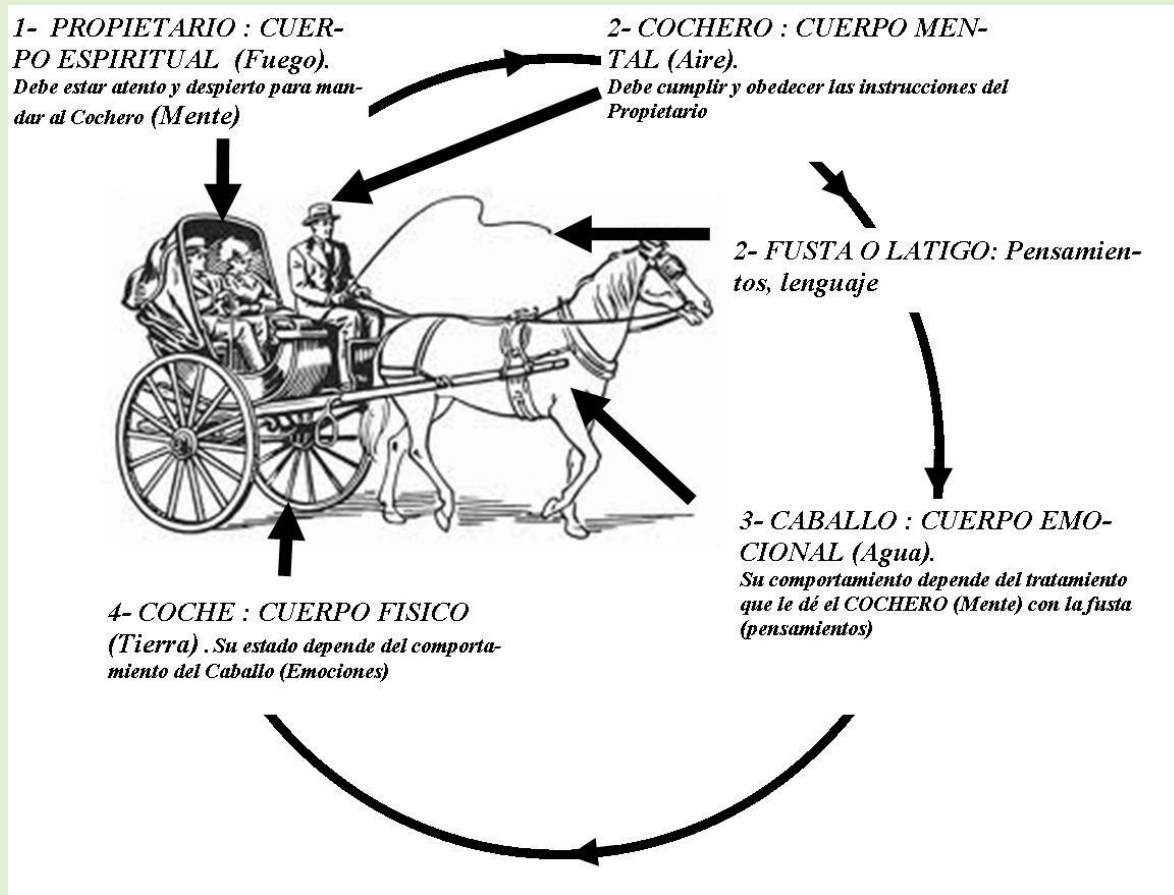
1- PROPIETARIO : CUERPO ESPIRITUAL (Fuego).
Debe estar atento y despierto para mandar al Cochero (Mente)

2- COCHERO : CUERPO MENTAL (Aire).
Debe cumplir y obedecer las instrucciones del Propietario

2- FUSTA O LATIGO: Pensamientos, lenguaje

3- CABALLO : CUERPO EMOCIONAL (Agua).
Su comportamiento depende del tratamiento que le dé el COCHERO (Mente) con la fusta (pensamientos)

4- COCHE : CUERPO FISICO (Tierra) . Su estado depende del comportamiento del Caballo (Emociones)